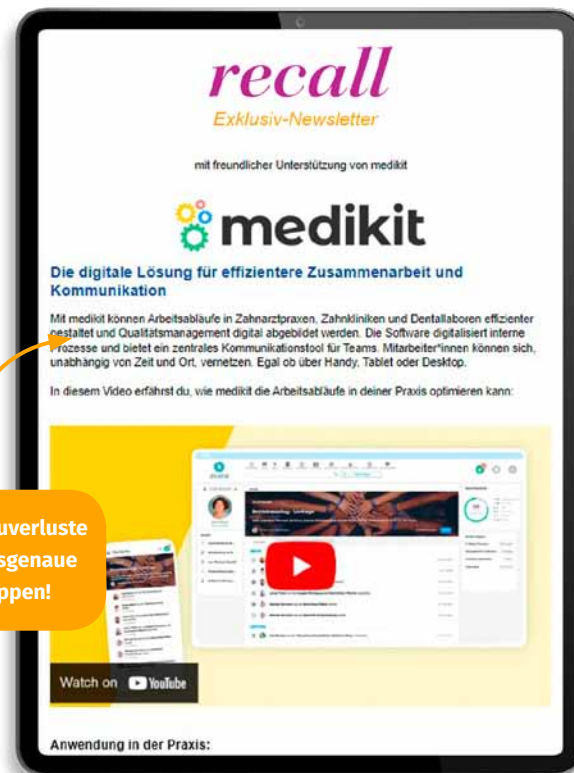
recall
Exklusiv-Newsletter

mit freundlicher Unterstützung von medikit

medikit

Die digitale Lösung für effizientere Zusammenarbeit und Kommunikation

Mit medikit können Arbeitsabläufe in Zahnarztpraxen, Zahnkliniken und Dentallaboren effizienter gestaltet und Qualitätsmanagement digital abgebildet werden. Die Software digitalisiert interne Prozesse und bietet ein zentrales Kommunikationstool für Teams. Mitarbeiter*innen können sich, unabhängig von Zeit und Ort, vernetzen. Egal ob über Handy, Tablet oder Desktop.

In diesem Video erfährst du, wie medikit die Arbeitsabläufe in deiner Praxis optimieren kann:

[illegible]uverluste
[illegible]sgenaue
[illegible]ppen!

Watch on YouTube

Anwendung in der Praxis: